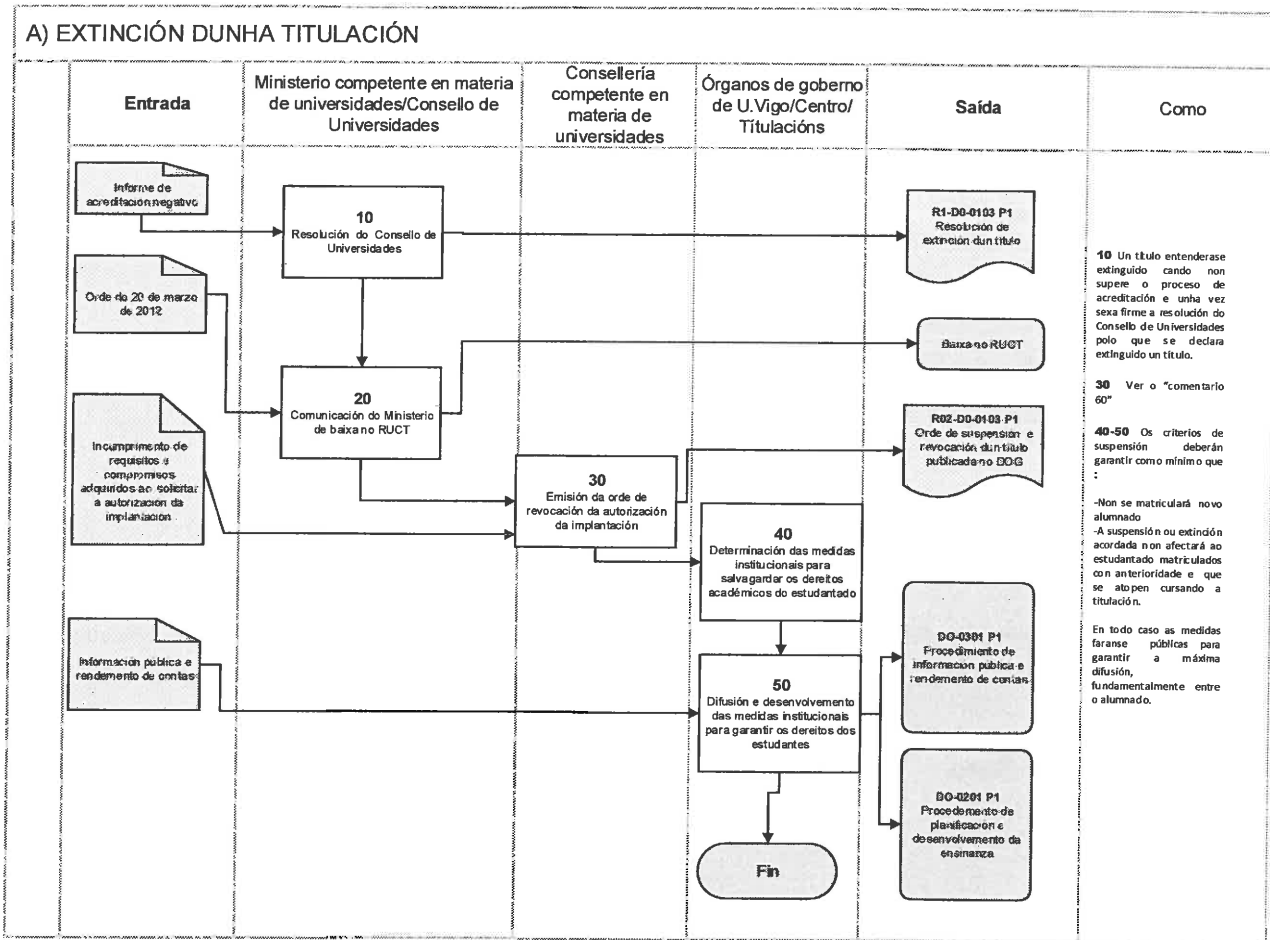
A) EXTINCIÓN DUNHA TITULACIÓN

| Entrada | Ministerio competente en materia de universidades/Consello de Universidades | Consellería competente en materia de universidades | Órganos de goberno de U.Vigo/Centro/ Títulacións | Saída | Como |
|---|---|---|---|---|---|

Informe de acreditación negativo

10
Resolución do Consello de Universidades

R1-D0-0103 P1
Resolución de extinción dun título

Orde do 20 de marzo de 2012

Baixa no RUCT

20
Comunicación do Ministerio de baixa no RUCT

R02-D0-0103 P1
Orde de suspensión e revocación dun título publicada no DOG

Incumprimento de requisitos e compromisos adquiridos ao solicitar a autorización da implantación

30
Emisión da orde de revocación da autorización da implantación

40
Determinación das medidas institucionais para salvagardar os dereitos académicos do estudantado

Información pública e rendemento de contas

DO-0301 P1
Procedimiento de información pública e rendemento de contas

50
Difusión e desenvolvemento das medidas institucionais para garantir os dereitos dos estudantes

DO-0201 P1
Procedemento de planificación e desenvolvemento da ensinanza

Fin

10 Un título entenderase extinguido cando non supere o proceso de acreditación e unha vez sexa firme a resolución do Conselo de Universidades polo que se declara extinguido un título.

30 Ver o "comentario 60"

40-50 Os criterios de suspensión deberán garantir como mínimo que :

-Non se matriculará novo alumnado
-A suspensión ou extinción acordada non afectará ao estudantado matriculados con anterioridade e que se atopen cursando a titulación.

En todo caso as medidas faranse públicas para garantir a máxima difusión, fundamentalmente entre o alumnado.